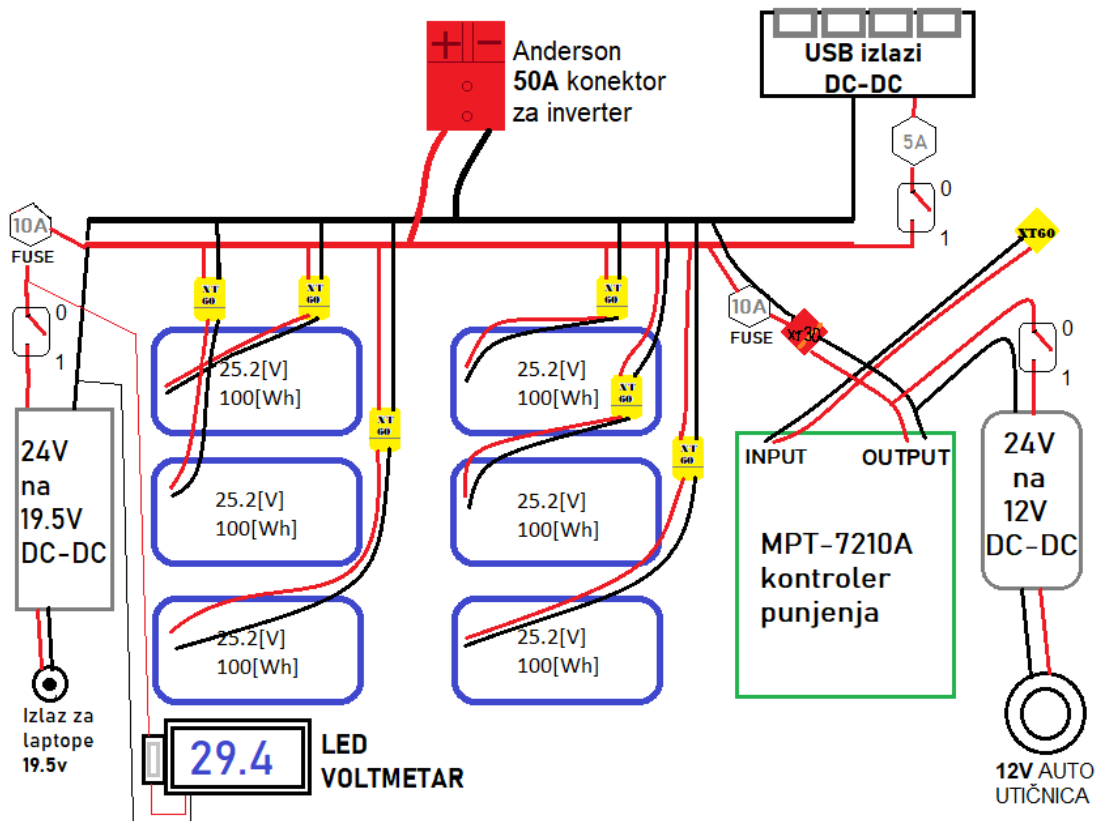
+ −

Anderson
50A konektor
za inverter

USB izlazi
DC-DC

5A

0

1

10A
FUSE

0

1

XT60

XT 60

XT 60

XT 60

10A
FUSE

XT30

0

1

25.2[V]
100[Wh]

25.2[V]
100[Wh]

XT 60

XT 60

XT 60

25.2[V]
100[Wh]

25.2[V]
100[Wh]

INPUT

OUTPUT

24V
na
12V
DC-DC

24V
na
19.5V
DC-DC

25.2[V]
100[Wh]

25.2[V]
100[Wh]

MPT-7210A
kontroler
punjenja

Izlaz za
laptope
19.5v

29.4

LED
VOLTMETAR

12V AUTO
UTIČNICA